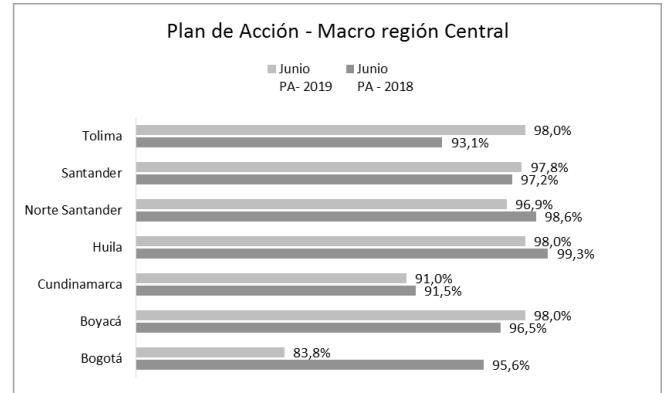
Plan de Acción - Macro región Central

Junio PA- 2019
Junio PA - 2018

Tolima 98,0% 93,1%
Santander 97,8% 97,2%
Norte Santander 96,9% 98,6%
Huila 98,0% 99,3%
Cundinamarca 91,0% 91,5%
Boyacá 98,0% 96,5%
Bogotá 83,8% 95,6%